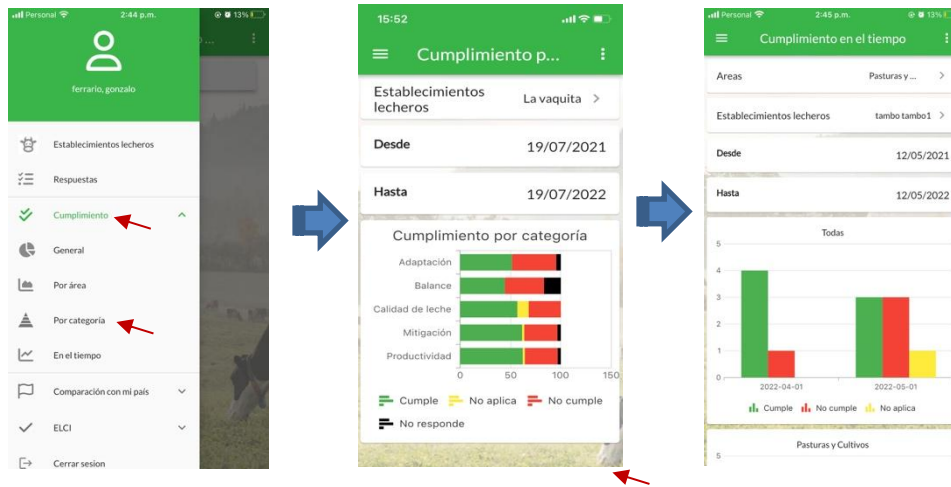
Personal 2:44 p.m. 13%

ferrario, gonzalo

Establecimientos lecheros

Respuestas

Cumplimiento

General

Por área

Por categoría

En el tiempo

Comparación con mi país

ELCI

Cerrar sesion

15:52

Cumplimiento p...

Establecimientos lecheros La vaquita

Desde 19/07/2021

Hasta 19/07/2022

Cumplimiento por categoría

Adaptación

Balance

Calidad de leche

Mitigación

Productividad

0 50 100 150

Cumple No aplica No cumple No responde

Personal 2:45 p.m. 13%

Cumplimiento en el tiempo

Areas Pasturas y ...

Establecimientos lecheros tambo tambo1

Desde 12/05/2021

Hasta 12/05/2022

Todas

5 4 3 2 1 0

2022-04-01 2022-05-01

Cumple No cumple No aplica

Pasturas y Cultivos

5